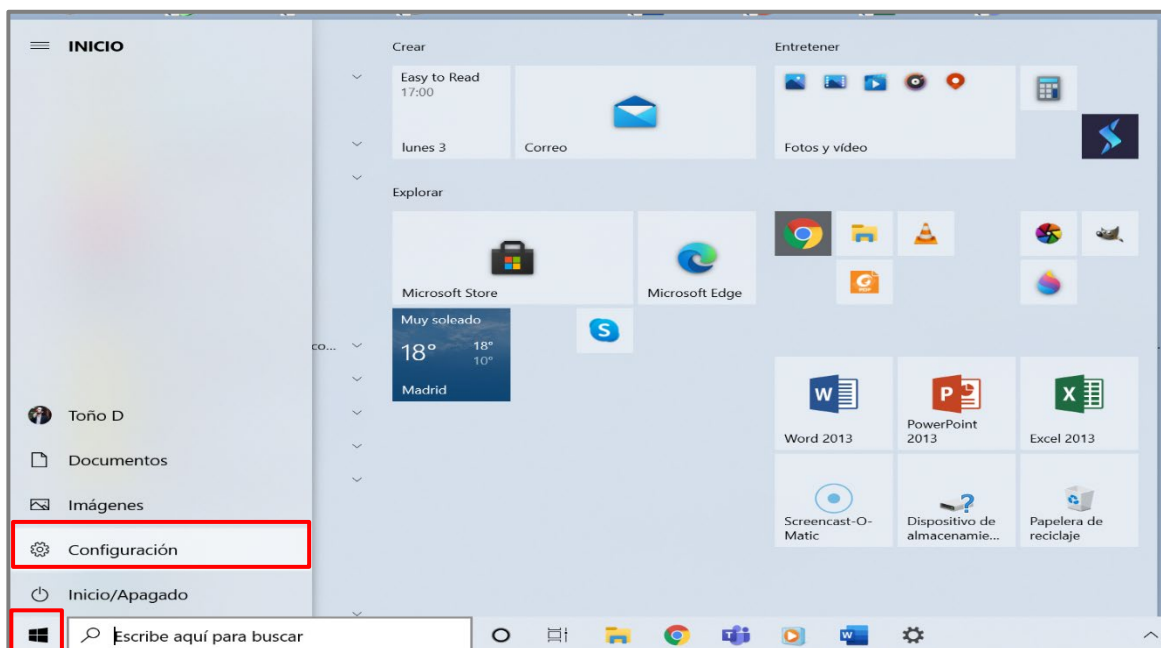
INICIO

Toño D

Documentos

Imágenes

Configuración

Inicio/Apagado

co...

Crear

Easy to Read
17:00

lunes 3

Correo

Entretener

Fotos y vídeo

Explorar

Microsoft Store

Microsoft Edge

Muy soleado
18°
18°
10°
Madrid

Word 2013

PowerPoint 2013

Excel 2013

Screencast-O-Matic

Dispositivo de almacenamie...

Papelera de reciclaje

Escribe aquí para buscar